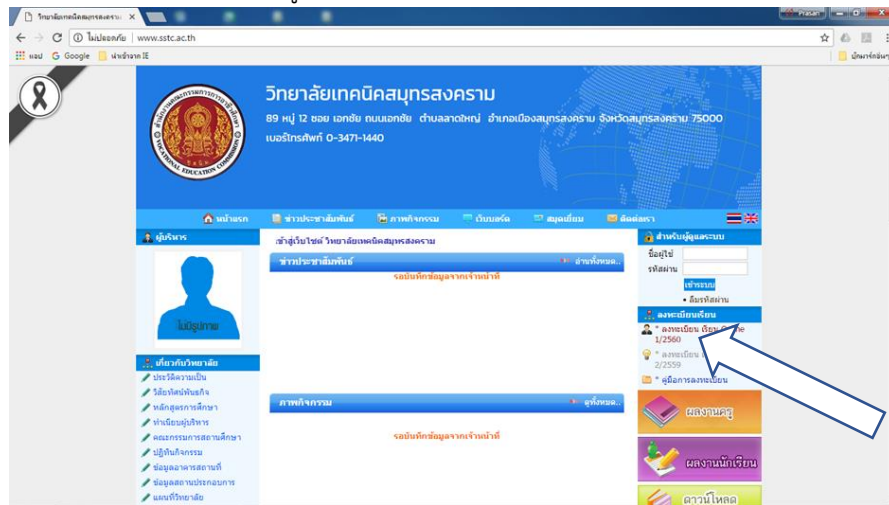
วิทยาลัยเทคนิคสมุทรสงคราม ×

ไม่ปลอดภัย | www.sstc.ac.th

แอป G Google นำเข้าจาก IE

บุ๊กมาร์กอื่นๆ

วิทยาลัยเทคนิคสมุทรสงคราม

89 หมู่ 12 ซอย เอกชัย ถนนเอกชัย ตำบลลาดใหญ่ อำเภอเมืองสมุทรสงคราม จังหวัดสมุทรสงคราม 75000

เบอร์โทรศัพท์ 0-3471-1440

หน้าแรก | ข่าวประชาสัมพันธ์ | ภาพกิจกรรม | เว็บบอร์ด | สมุดเยี่ยม | ติดต่อเรา

ผู้บริหาร

ไม่มีรูปภาพ

เกี่ยวกับวิทยาลัย

ประวัติความเป็นมา

วิสัยทัศน์พันธกิจ

หลักสูตรการศึกษา

ทำเนียบผู้บริหาร

คณะกรรมการสถานศึกษา

ปฏิทินกิจกรรม

ข้อมูลอาคารสถานที่

ข้อมูลสถานประกอบการ

แผนที่วิทยาลัย

เข้าสู่เว็บไซต์ วิทยาลัยเทคนิคสมุทรสงคราม

ข่าวประชาสัมพันธ์

อ่านทั้งหมด..

รอบันทึกข้อมูลจากเจ้าหน้าที่

ภาพกิจกรรม

ดูทั้งหมด..

รอบันทึกข้อมูลจากเจ้าหน้าที่

สำหรับผู้ดูแลระบบ

ชื่อผู้ใช้

รหัสผ่าน

เข้าระบบ

• ลืมรหัสผ่าน

ลงทะเบียนเรียน

* ลงทะเบียน เรียน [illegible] 1/2560

* ลงทะเบียน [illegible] 2/2559

* คู่มือการลงทะเบียน

ผลงานครู

ผลงานนักเรียน

ดาวน์โหลด